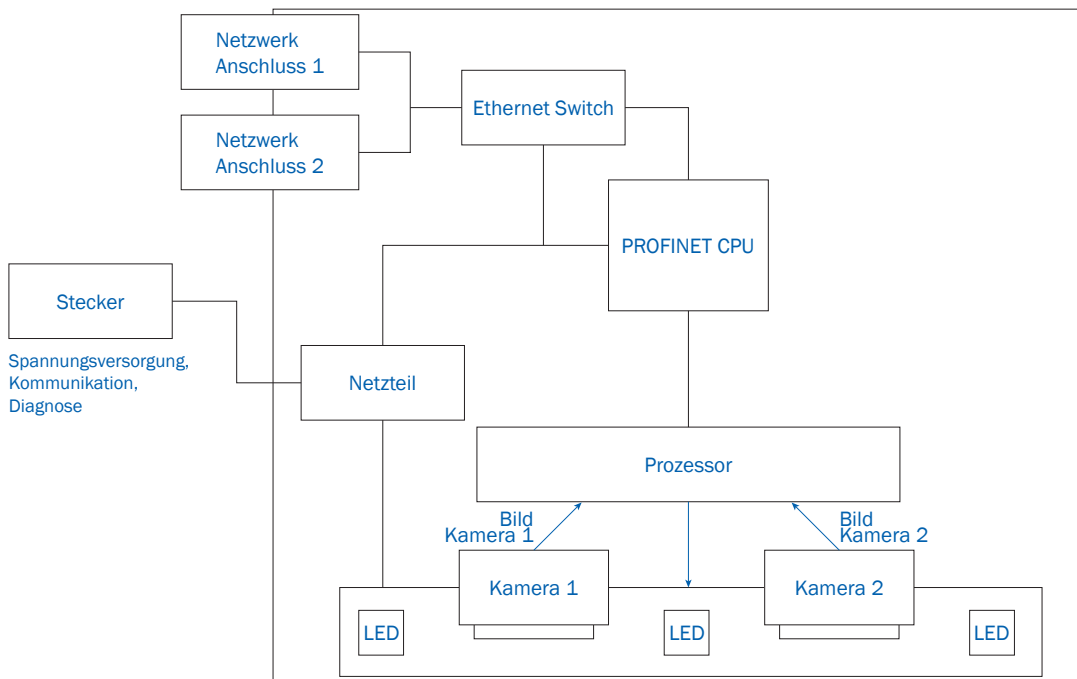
Netzwerk Anschluss 1

Netzwerk Anschluss 2

Ethernet Switch

PROFINET CPU

Stecker

Spannungsversorgung, Kommunikation, Diagnose

Netzteil

Prozessor

Bild Kamera 1

Bild Kamera 2

Kamera 1

Kamera 2

LED

LED

LED